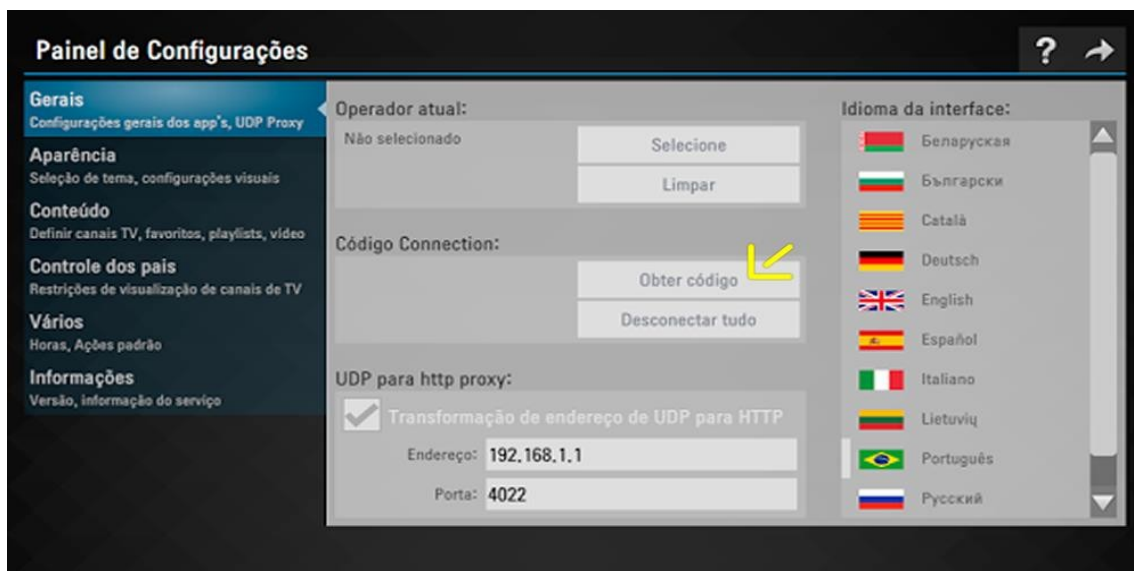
Painel de Configurações

?

Gerais
Configurações gerais dos app's, UDP Proxy

Aparência
Seleção de tema, configurações visuais

Conteúdo
Definir canais TV, favoritos, playlists, vídeo

Controle dos pais
Restrições de visualização de canais de TV

Vários
Horas, Ações padrão

Informações
Versão, informação do serviço

Operador atual:
Não selecionado
Selecione
Limpar

Código Connection:
Obter código
Desconectar tudo

UDP para http proxy:
Transformação de endereço de UDP para HTTP
Endereço: 192.168.1.1
Porta: 4022

Idioma da interface:
Беларуская
Български
Català
Deutsch
English
Español
Italiano
Lietuvių
Português
Русский